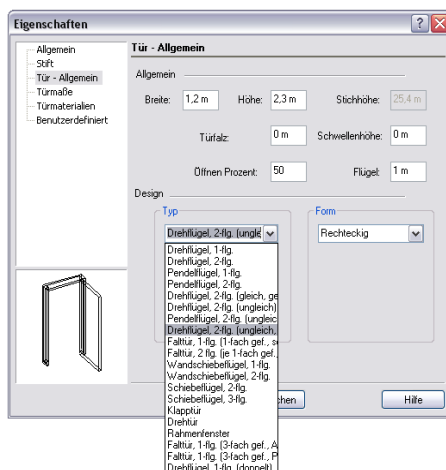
Eigenschaften

Allgemein
Stift
Tür - Allgemein
Türmaße
Türmaterialien
Benutzerdefiniert

Tür - Allgemein

Allgemein

Breite: 1,2 m
Höhe: 2,3 m
Stichhöhe: 25,4 m
Türfalz: 0 m
Schwellenhöhe: 0 m
Öffnen Prozent: 50
Flügel: 1 m

Design

Typ
Drehflügel, 2-flg. (ungle

Drehflügel, 1-flg.
Drehflügel, 2-flg.
Pendelflügel, 1-flg.
Pendelflügel, 2-flg.
Drehflügel, 2-flg. (gleich, ge
Drehflügel, 2-flg. (ungleich)
Pendelflügel, 2-flg. (ungleic
Drehflügel, 2-flg. (ungleich,
Falttür, 1-flg. (1-fach gef., s
Falttür, 2 flg. (je 1-fach gef.,
Wandschiebeflügel, 1-flg.
Wandschiebeflügel, 2-flg.
Schiebeflügel, 2-flg.
Schiebeflügel, 3-flg.
Klapptür
Drehtür
Rahmenfenster
Falttür, 1-flg. (3-fach gef., A
Falttür, 1-flg. (3-fach gef., P
Drehflügel, 1-flg. (doppelt)

Form
Rechteckig

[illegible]chen
Hilfe